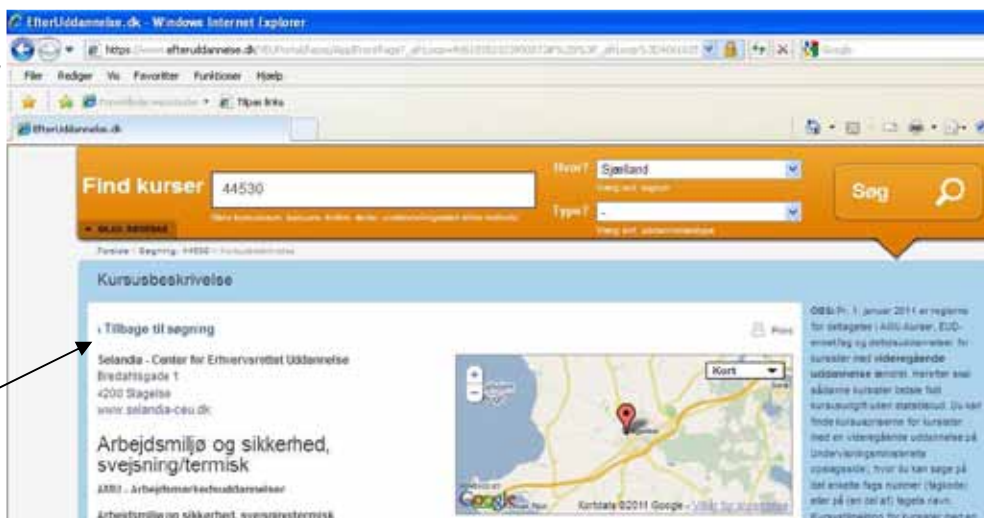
EfterUddannelse.dk - Windows Internet Explorer

https://www.efteruddannelse.dk/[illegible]

File Rediger Vis Favoritter Funktioner Hjælp

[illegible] Tilpas links

EfterUddannelse.dk

Find kurser 44530

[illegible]

Hvor? Sjælland

Type? -

Søg

Forside › Søgning: 44530 › Kursusbeskrivelse

Kursusbeskrivelse

› Tilbage til søgning

Print

Selandia - Center for Erhvervsrettet Uddannelse
Bredahlsgade 1
4200 Slagelse
www.selandia-ceu.dk

Arbejdsmiljø og sikkerhed, svejsning/termisk

AMU - Arbejdsmarkedsuddannelser

Arbejdsmiljø og sikkerhed, svejsning/termisk

Kort

Kortdata ©2011 Google - Vilkår for anvendelse

OBS: Pr. 1. januar 2011 er reglerne for deltagelse i AMU-kurser, EUD-enkeltfag og deltidsuddannelser, for kursister med videregående uddannelse ændret, hvorefter skal sådanne kursister betale fuld kursusudgift uden statstilskud. Du kan finde kursuspriserne for kursister med en videregående uddannelse på Undervisningsministeriets opslagsside, hvor du kan søge på det ønskede fags nummer (fagkode) eller på (en del af) fagets navn. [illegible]